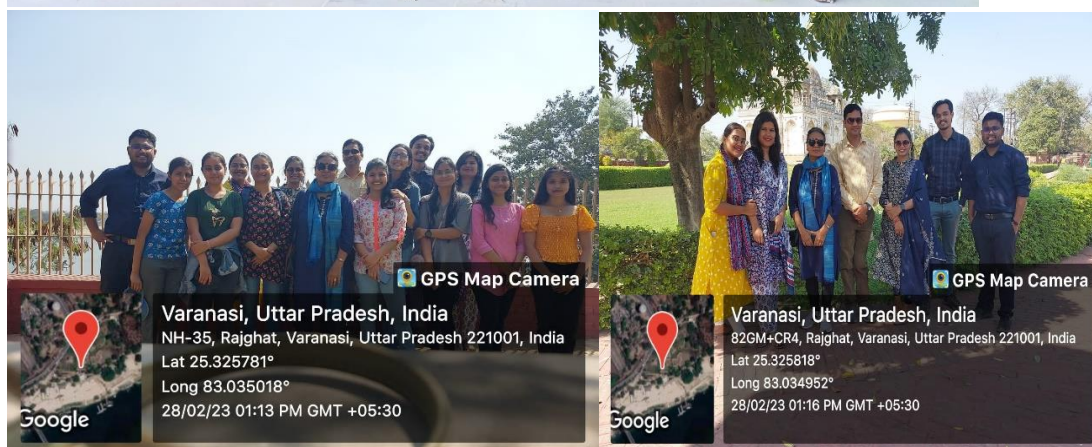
GPS Map Camera
Varanasi, Uttar Pradesh, India
NH-35, Rajghat, Varanasi, Uttar Pradesh 221001, India
Lat 25.325781°
Long 83.035018°
28/02/23 01:13 PM GMT +05:30
Google

GPS Map Camera
Varanasi, Uttar Pradesh, India
82GM+CR4, Rajghat, Varanasi, Uttar Pradesh 221001, India
Lat 25.325818°
Long 83.034952°
28/02/23 01:16 PM GMT +05:30
Google